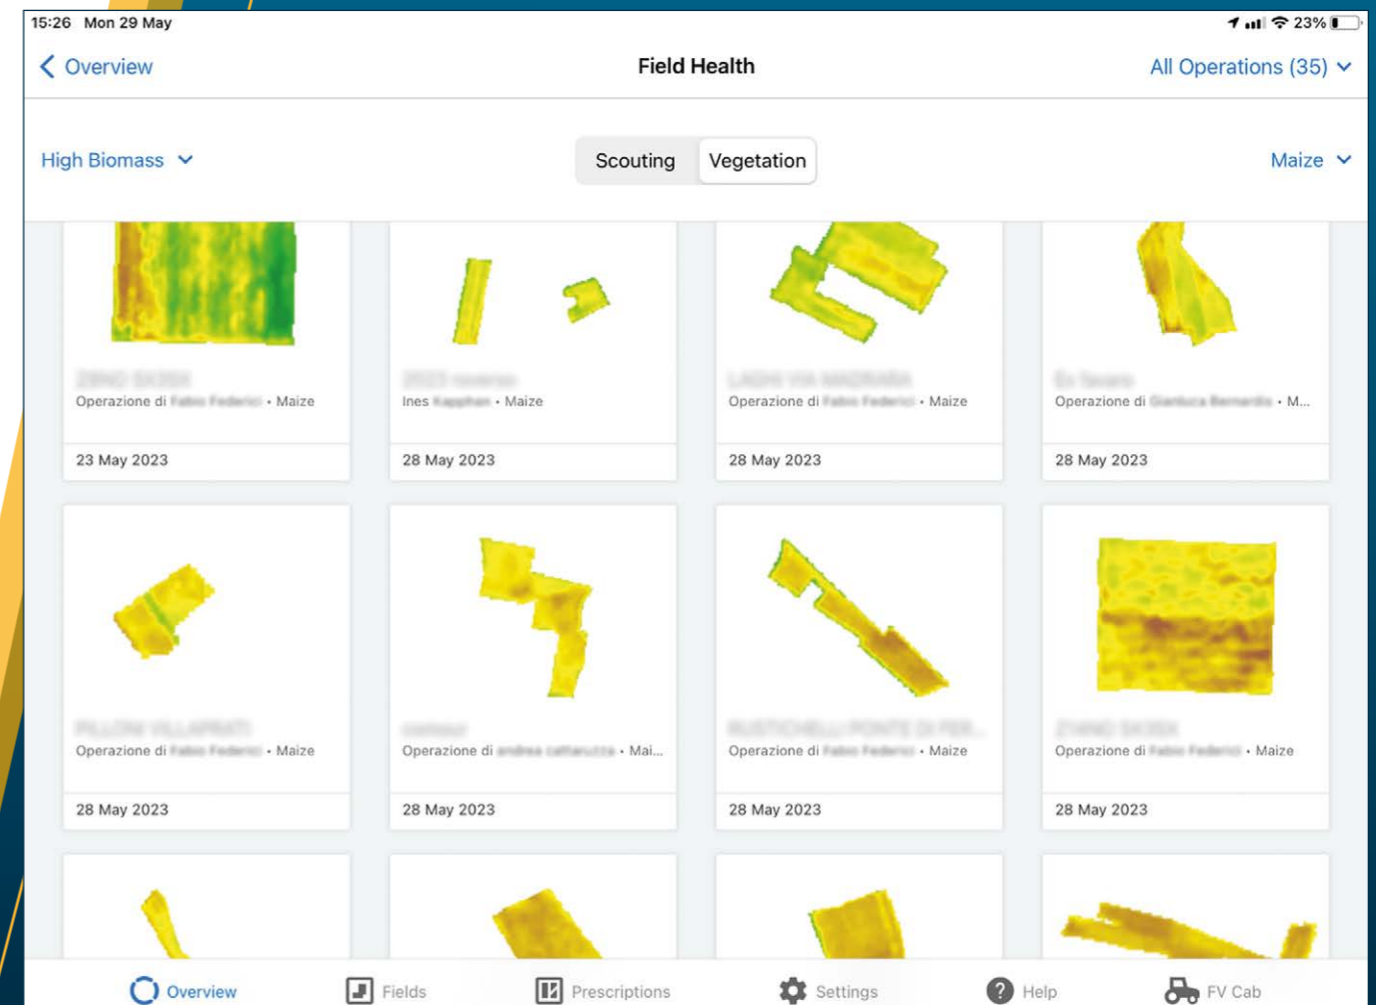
15:26 Mon 29 May

23%

Overview

Field Health

All Operations (35)

High Biomass

Scouting

Vegetation

Maize

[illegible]
Operazione di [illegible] • Maize
23 May 2023

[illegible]
Ines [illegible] • Maize
28 May 2023

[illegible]
Operazione di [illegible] • Maize
28 May 2023

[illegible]
Operazione di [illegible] • M...
28 May 2023

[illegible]
Operazione di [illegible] • Maize
28 May 2023

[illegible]
Operazione di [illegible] • Mai...
28 May 2023

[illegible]
Operazione di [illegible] • Maize
28 May 2023

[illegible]
Operazione di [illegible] • Maize
28 May 2023

Overview

Fields

Prescriptions

Settings

Help

FV Cab